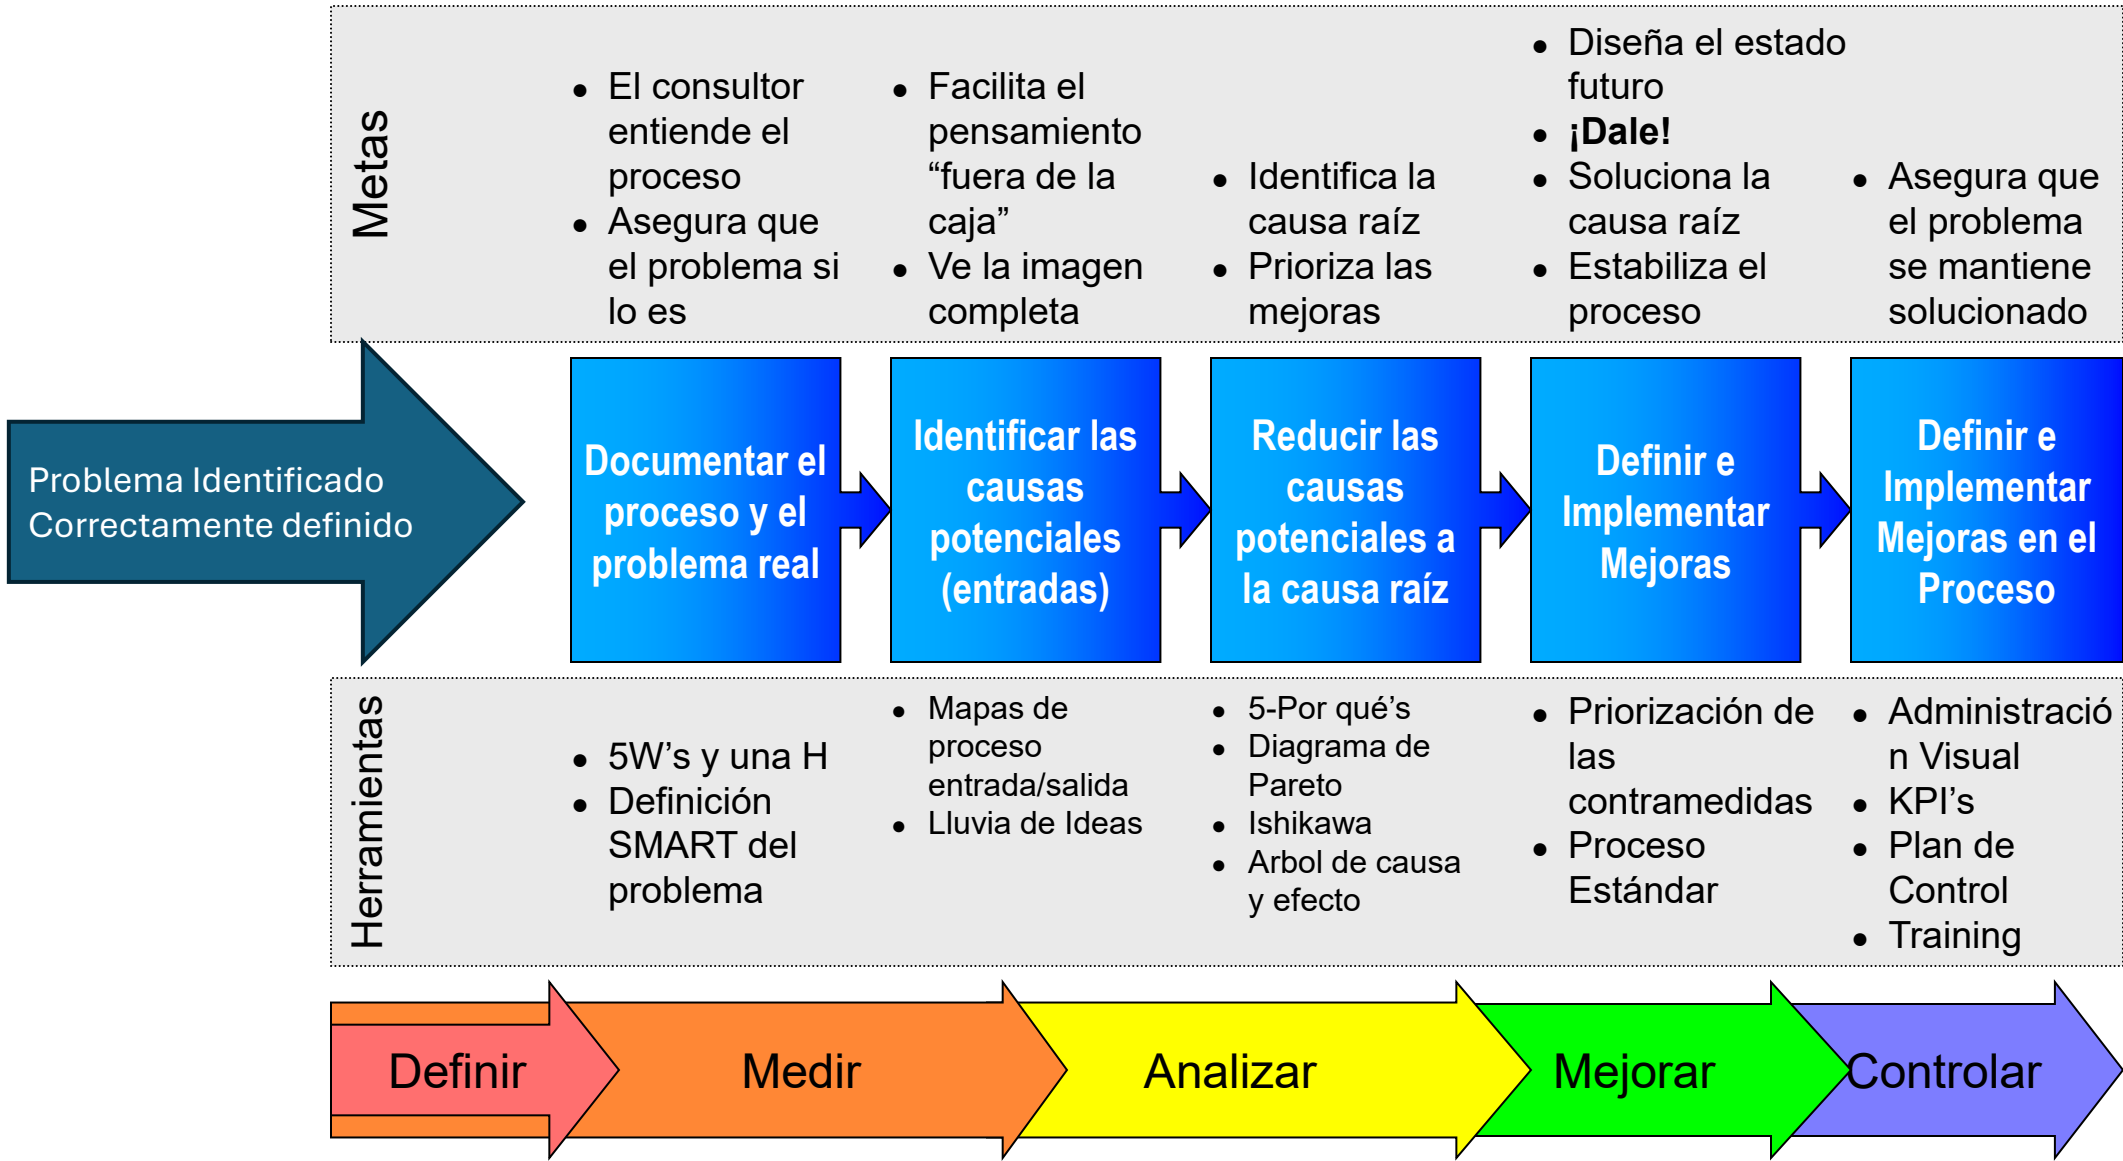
Metas

- El consultor entiende el proceso
- Asegura que el problema si lo es

- Facilita el pensamiento “fuera de la caja”
- Ve la imagen completa

- Identifica la causa raíz
- Prioriza las mejoras

- Diseña el estado futuro
- ¡Dale!
- Soluciona la causa raíz
- Estabiliza el proceso

- Asegura que el problema se mantiene solucionado

Problema Identificado Correctamente definido

Documentar el proceso y el problema real

Identificar las causas potenciales (entradas)

Reducir las causas potenciales a la causa raíz

Definir e Implementar Mejoras

Definir e Implementar Mejoras en el Proceso

Herramientas

- 5W’s y una H
- Definición SMART del problema

- Mapas de proceso entrada/salida
- Lluvia de Ideas

- 5-Por qué’s
- Diagrama de Pareto
- Ishikawa
- Arbol de causa y efecto

- Priorización de las contramedidas
- Proceso Estándar

- Administración Visual
- KPI’s
- Plan de Control
- Training

Definir

Medir

Analizar

Mejorar

Controlar